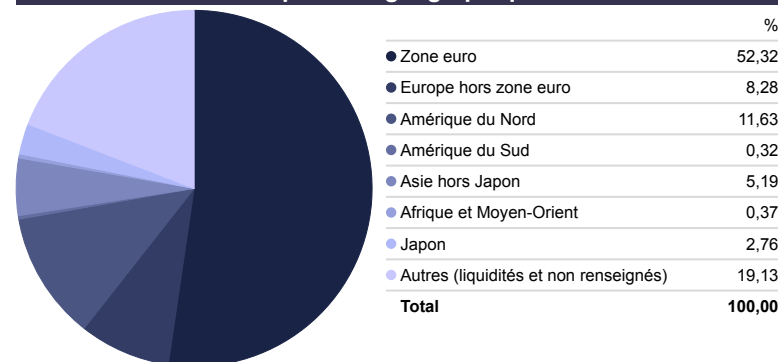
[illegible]

| | % |
|---|---|
| Zone euro | 52,32 |
| Europe hors zone euro | 8,28 |
| Amérique du Nord | 11,63 |
| Amérique du Sud | 0,32 |
| Asie hors Japon | 5,19 |
| Afrique et Moyen-Orient | 0,37 |
| Japon | 2,76 |
| Autres (liquidités et non renseignés) | 19,13 |
| **Total** | **100,00** |